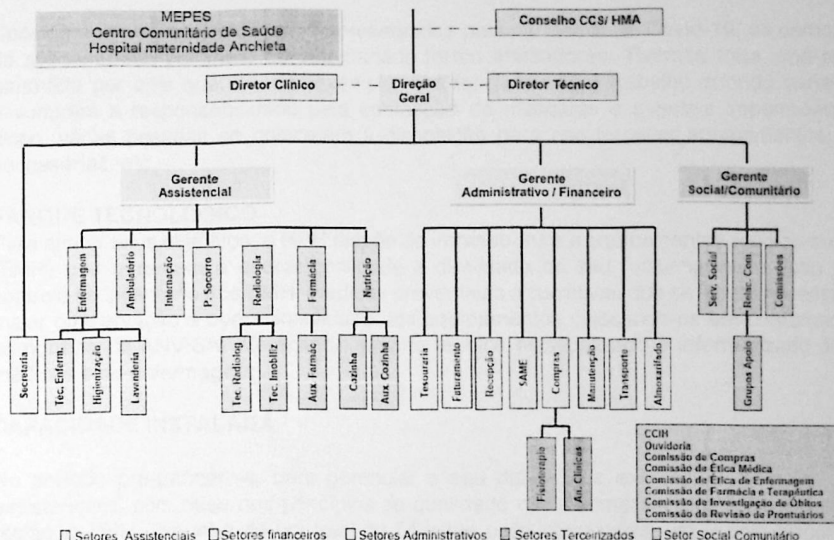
MEPES
Centro Comunitário de Saúde
Hospital maternidade Anchieta

Conselho CCS/ HMA

Diretor Clínico

Direção Geral

Diretor Técnico

Gerente Assistencial

Gerente Administrativo / Financeiro

Gerente Social/Comunitário

Enfermagem

Ambulatório

Internação

P. Socorro

Radiologia

Farmácia

Nutrição

Secretaria

Tec. Enferm.

Higienização

Lavanderia

Tec. Radiolog

Tec. Imobiliz

Aux Farmac

Cozinha

Aux Cozinha

Tesouraria

Faturamento

Recepção

SAME

Compras

Manutenção

Transporte

Almoxarifado

Fisioterapia

An. Clínicas

Serv. Social

Relac. Com

Comissões

Grupos Apoio

CCIH
Ouvidoria
Comissão de Compras
Comissão de Ética Médica
Comissão de Ética de Enfermagem
Comissão de Farmácia e Terapêutica
Comissão de Investigação de Óbitos
Comissão de Revisão de Prontuários

☐ Setores Assistenciais ☐ Setores financeiros ☐ Setores Administrativos ☐ Setores Terceirizados ☐ Setor Social Comunitário